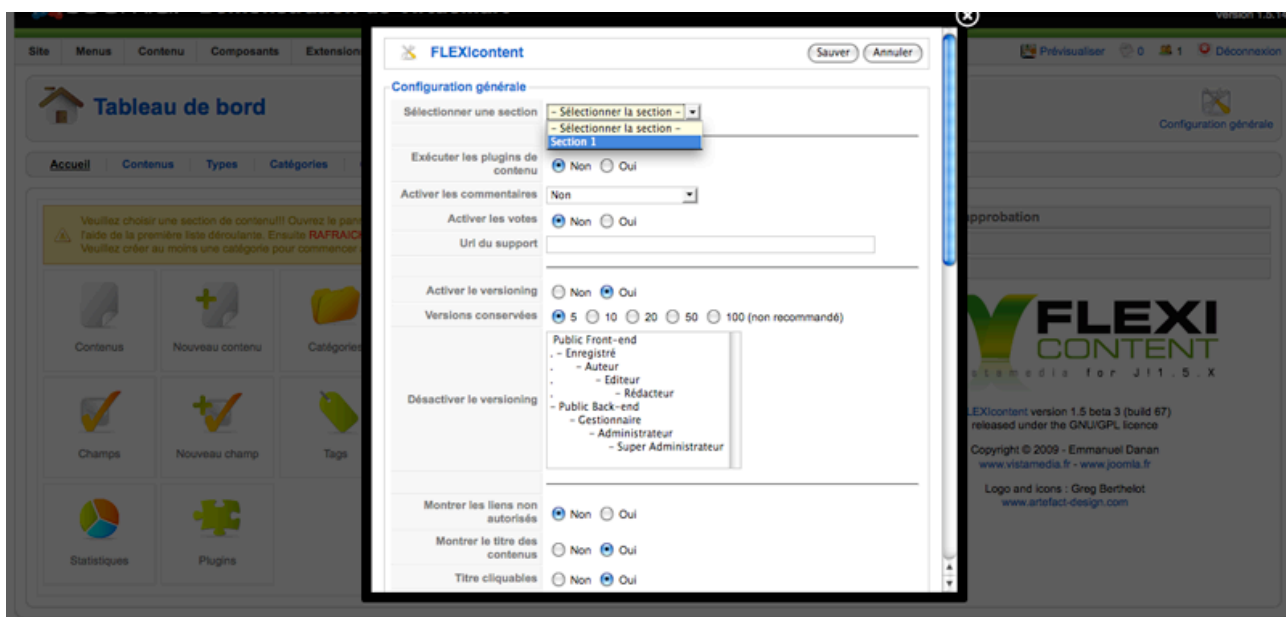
Version 1.5.1

Site Menus Contenu Composants Extension

Prévisualiser 0 1 Déconnexion

Tableau de bord

Configuration générale

Accueil Contenus Types Catégories

Veuillez choisir une section de contenu!!! Ouvrez le pan l'aide de la première liste déroulante. Ensuite RAFRAIC Veuillez créer au moins une catégorie pour commencer

pprobation

Contenus Nouveau contenu Catégories

Champs Nouveau champ Tags

Statistiques Plugins

FLEXI CONTENT
vistamedia for J!1.5.X

FLEXIcontent version 1.5 beta 3 (build 67) released under the GNU/GPL licence

Copyright © 2009 - Emmanuel Danan
www.vistamedia.fr - www.joomla.fr

Logo and icons : Greg Berthelot
www.artefact-design.com

FLEXIcontent

Sauver Annuler

Configuration générale

Sélectionner une section | - Sélectionner la section -
- Sélectionner la section -
Section 1

Exécuter les plugins de contenu | Non Oui

Activer les commentaires | Non

Activer les votes | Non Oui

Url du support

Activer le versioning | Non Oui

Versions conservées | 5 10 20 50 100 (non recommandé)

Désactiver le versioning |
Public Front-end
. - Enregistré
. - Auteur
. - Editeur
. - Rédacteur
- Public Back-end
- Gestionnaire
- Administrateur
- Super Administrateur

Montrer les liens non autorisés | Non Oui

Montrer le titre des contenus | Non Oui

Titre cliquables | Non Oui